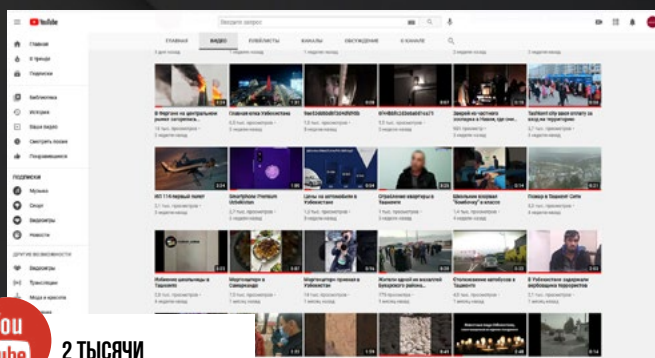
YouTube
Введите запрос
Главная
В тренде
Подписки
Библиотека
История
Ваши видео
Смотреть позже
Понравившиеся
ПОДПИСКИ
Музыка
Спорт
Видеоигры
Новости
ДРУГИЕ ВОЗМОЖНОСТИ
Видеоигры
Трансляции
Мода и красота
ГЛАВНАЯ
ВИДЕО
ПЛЕЙЛИСТЫ
КАНАЛЫ
ОБСУЖДЕНИЕ
О КАНАЛЕ
В Фергане на центральном рынке загорелся...
Главная елка Узбекистана
Взрыв в частном доме
Tashkent city
Smartphone Premium
Цены на автомобили в Узбекистане
Ограбление квартиры в Ташкенте
Школьник опоздал Ташкента
Поезд в Ташкент
Избиение школьницы в Ташкенте
Мартиросян в Самарканде
Мартиросян приехал в Узбекистан
Жители одной из махаллей Бухарского района...
Столкновение автобусов в Ташкенте
В Узбекистане задержали вербовщика террористов
You
Tube
2 ТЫСЯЧИ